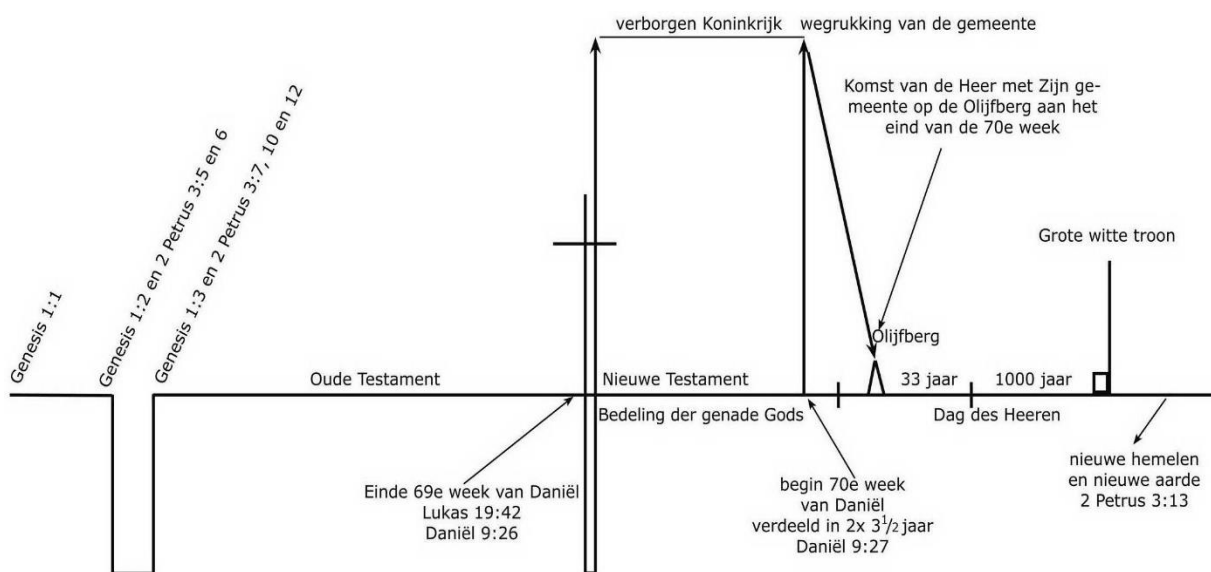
verborgen Koninkrijk

wegrukking van de gemeente

Komst van de Heer met Zijn gemeente op de Olijfberg aan het eind van de 70e week

Genesis 1:1

Genesis 1:2 en 2 Petrus 3:5 en 6

Genesis 1:3 en 2 Petrus 3:7, 10 en 12

Grote witte troon

Olijfberg

Oude Testament

Nieuwe Testament

33 jaar

1000 jaar

Bedeling der genade Gods

Dag des Heeren

Einde 69e week van Daniël
Lukas 19:42
Daniël 9:26

begin 70e week
van Daniël
verdeeld in 2x $3\frac{1}{2}$ jaar
Daniël 9:27

nieuwe hemelen
en nieuwe aarde
2 Petrus 3:13